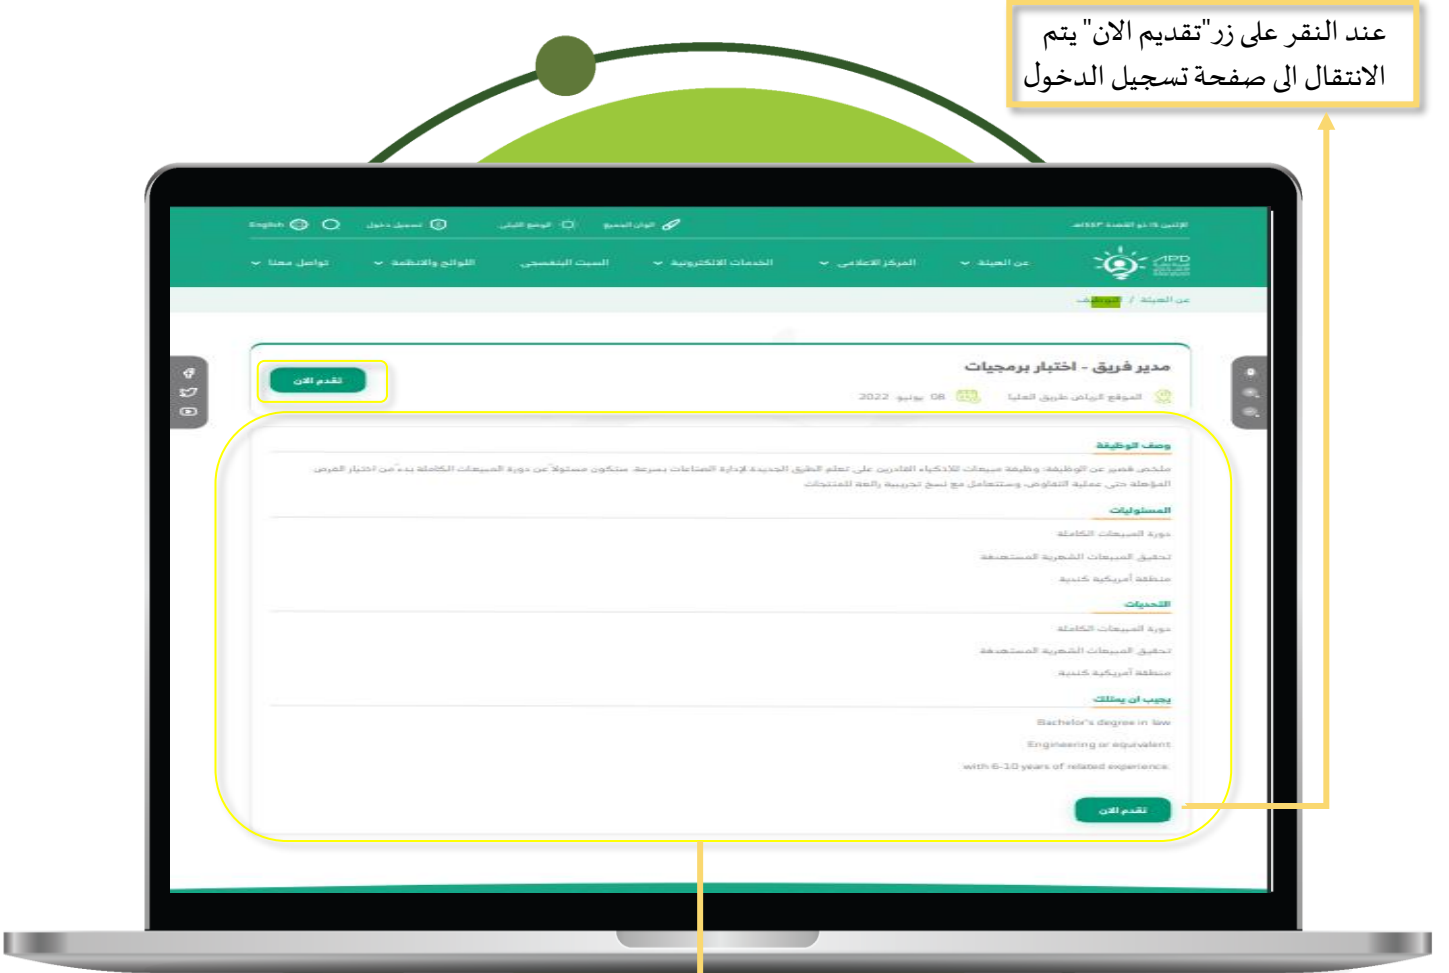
عند النقر على زر"تقديم الان" يتم الانتقال الى صفحة تسجيل الدخول

English تسجيل دخول الوضع الليلي الوان المميع

عن الهيئة المركز الاعلامي الخدمات الالكترونية البيت البنفسجي اللوائح والانظمة تواصل معنا

عن الهيئة / الوظائف

مدير فريق - اختبار برمجيات

تقدم الان

الموقع الرياض طريق العليا 08 يونيو 2022

وصف الوظيفة

ملخص قصير عن الوظيفة: وظيفة مبيعات للاذكياء القادرين على تعلم الطرق الجديدة لإدارة الصناعات بسرعة. ستكون مسئولاً عن دورة المبيعات الكاملة بدءًا من اختيار الفرص المؤهلة حتى عملية التفاوض، وستتعامل مع نسخ تجريبية رائعة للمنتجات

المسئوليات

دورة المبيعات الكاملة

تحقيق المبيعات الشهرية المستهدفة

منطقة أمريكية كندية

التحديات

دورة المبيعات الكاملة

تحقيق المبيعات الشهرية المستهدفة

منطقة أمريكية كندية

يجب أن يمتلك

Bachelor's degree in law

Engineering or equivalent

with 6-10 years of related experience.

تقدم الان